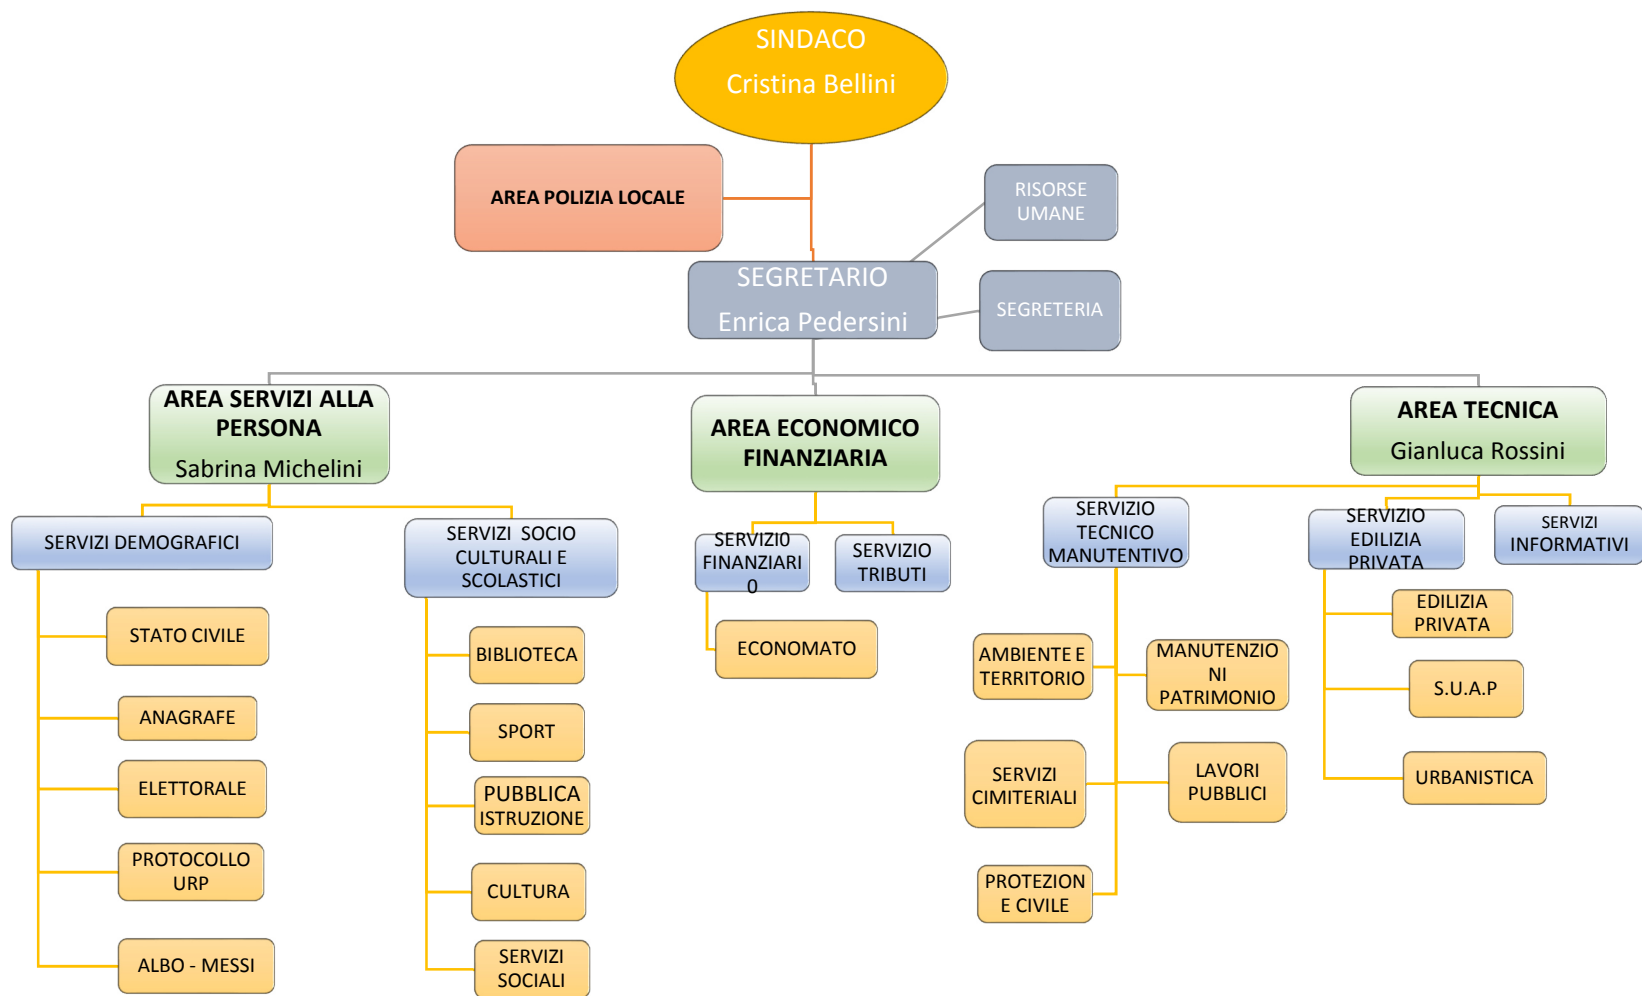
SINDACO
Cristina Bellini

AREA POLIZIA LOCALE

RISORSE UMANE

SEGRETARIO
Enrica Pedersini

SEGRETERIA

AREA SERVIZI ALLA PERSONA
Sabrina Michelini

AREA ECONOMICO FINANZIARIA

AREA TECNICA
Gianluca Rossini

SERVIZI DEMOGRAFICI

STATO CIVILE

ANAGRAFE

ELETTORALE

PROTOCOLLO URP

ALBO - MESSI

SERVIZI SOCIO CULTURALI E SCOLASTICI

BIBLIOTECA

SPORT

PUBBLICA ISTRUZIONE

CULTURA

SERVIZI SOCIALI

SERVIZI0 FINANZIARI 0

SERVIZIO TRIBUTI

ECONOMATO

SERVIZIO TECNICO MANUTENTIVO

AMBIENTE E TERRITORIO

MANUTENZIONI PATRIMONIO

SERVIZI CIMITERIALI

LAVORI PUBBLICI

PROTEZION E CIVILE

SERVIZIO EDILIZIA PRIVATA

EDILIZIA PRIVATA

S.U.A.P

URBANISTICA

SERVIZI INFORMATIVI